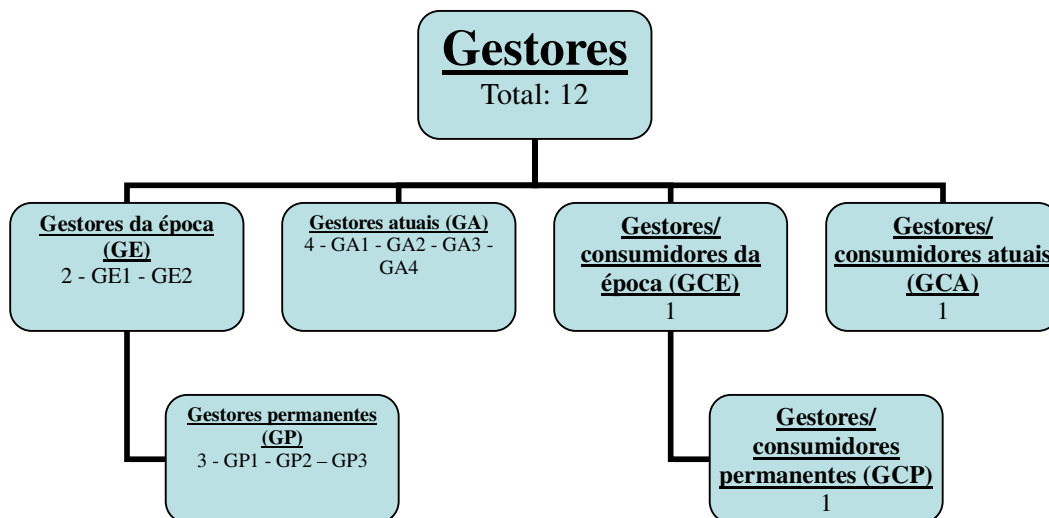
Gestores
Total: 12

Gestores da época (GE)
2 - GE1 - GE2

Gestores atuais (GA)
4 - GA1 - GA2 - GA3 - GA4

Gestores/ consumidores da época (GCE)
1

Gestores/ consumidores atuais (GCA)
1

Gestores permanentes (GP)
3 - GP1 - GP2 – GP3

Gestores/ consumidores permanentes (GCP)
1